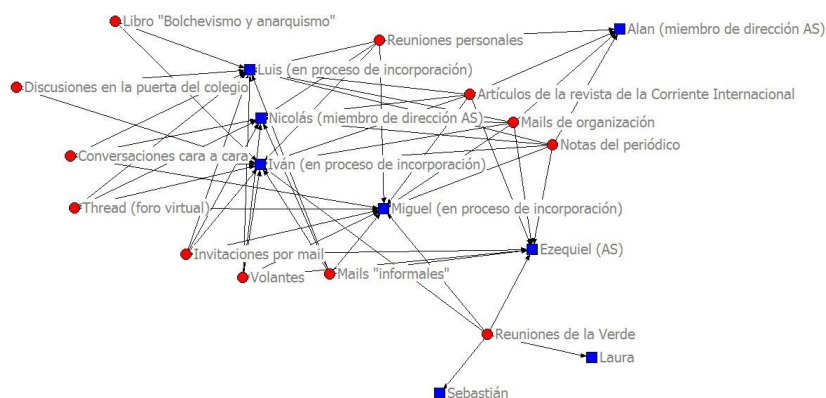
Libro "Bolchevismo y anarquismo"
Reuniones personales
Alan (miembro de dirección AS)
Luis (en proceso de incorporación)
Discusiones en la puerta del colegio
Artículos de la revista de la Corriente Internacional
Nicolás (miembro de dirección AS)
Mails de organización
Notas del periódico
Conversaciones cara a cara
Iván (en proceso de incorporación)
Thread (foro virtual)
Miguel (en proceso de incorporación)
Ezequiel (AS)
Invitaciones por mail
Volantes
Mails "informales"
Reuniones de la Verde
Laura
Sebastián